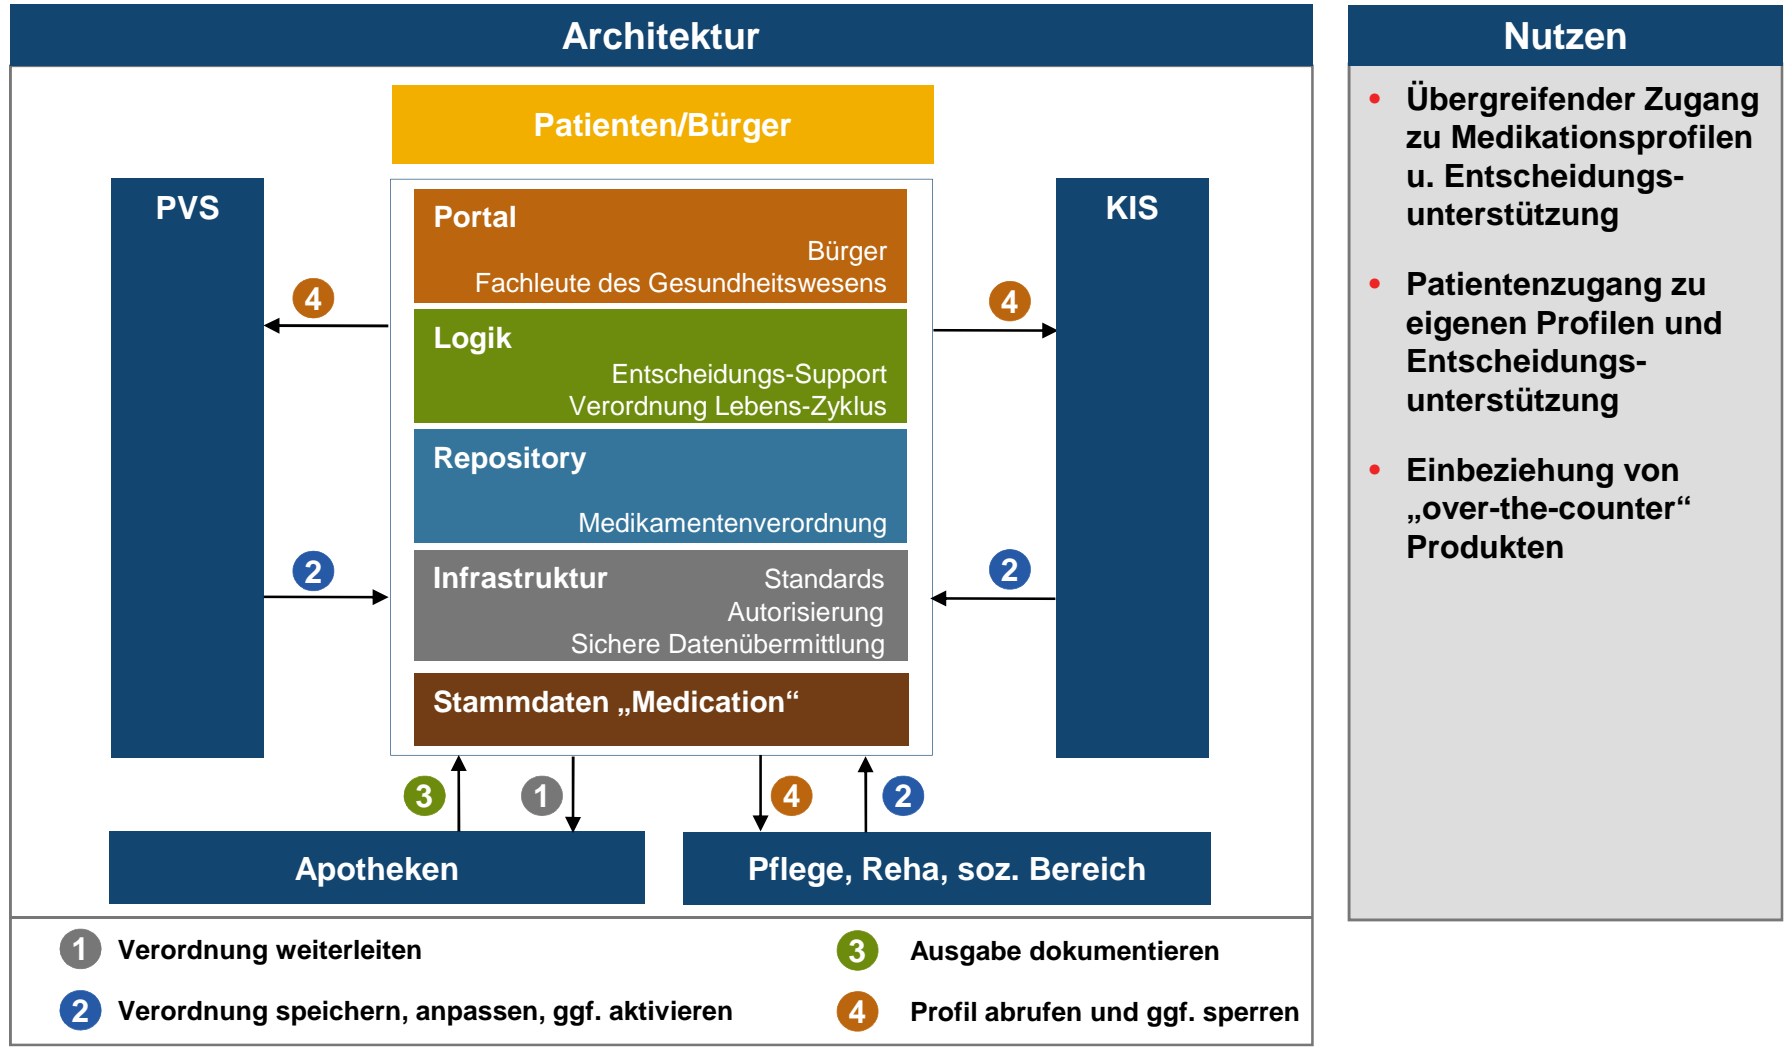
Architektur

Patienten/Bürger

PVS

KIS

Portal
Bürger
Fachleute des Gesundheitswesens

Logik
Entscheidungs-Support
Verordnung Lebens-Zyklus

Repository
Medikamentenverordnung

Infrastruktur
Standards
Autorisierung
Sichere Datenübermittlung

Stammdaten „Medication“

4
4
2
2
3
1
4
2

Apotheken

Pflege, Reha, soz. Bereich

1 Verordnung weiterleiten

2 Verordnung speichern, anpassen, ggf. aktivieren

3 Ausgabe dokumentieren

4 Profil abrufen und ggf. sperren

Nutzen

- Übergreifender Zugang zu Medikationsprofilen u. Entscheidungsunterstützung

- Patientenzugang zu eigenen Profilen und Entscheidungsunterstützung

- Einbeziehung von „over-the-counter“ Produkten